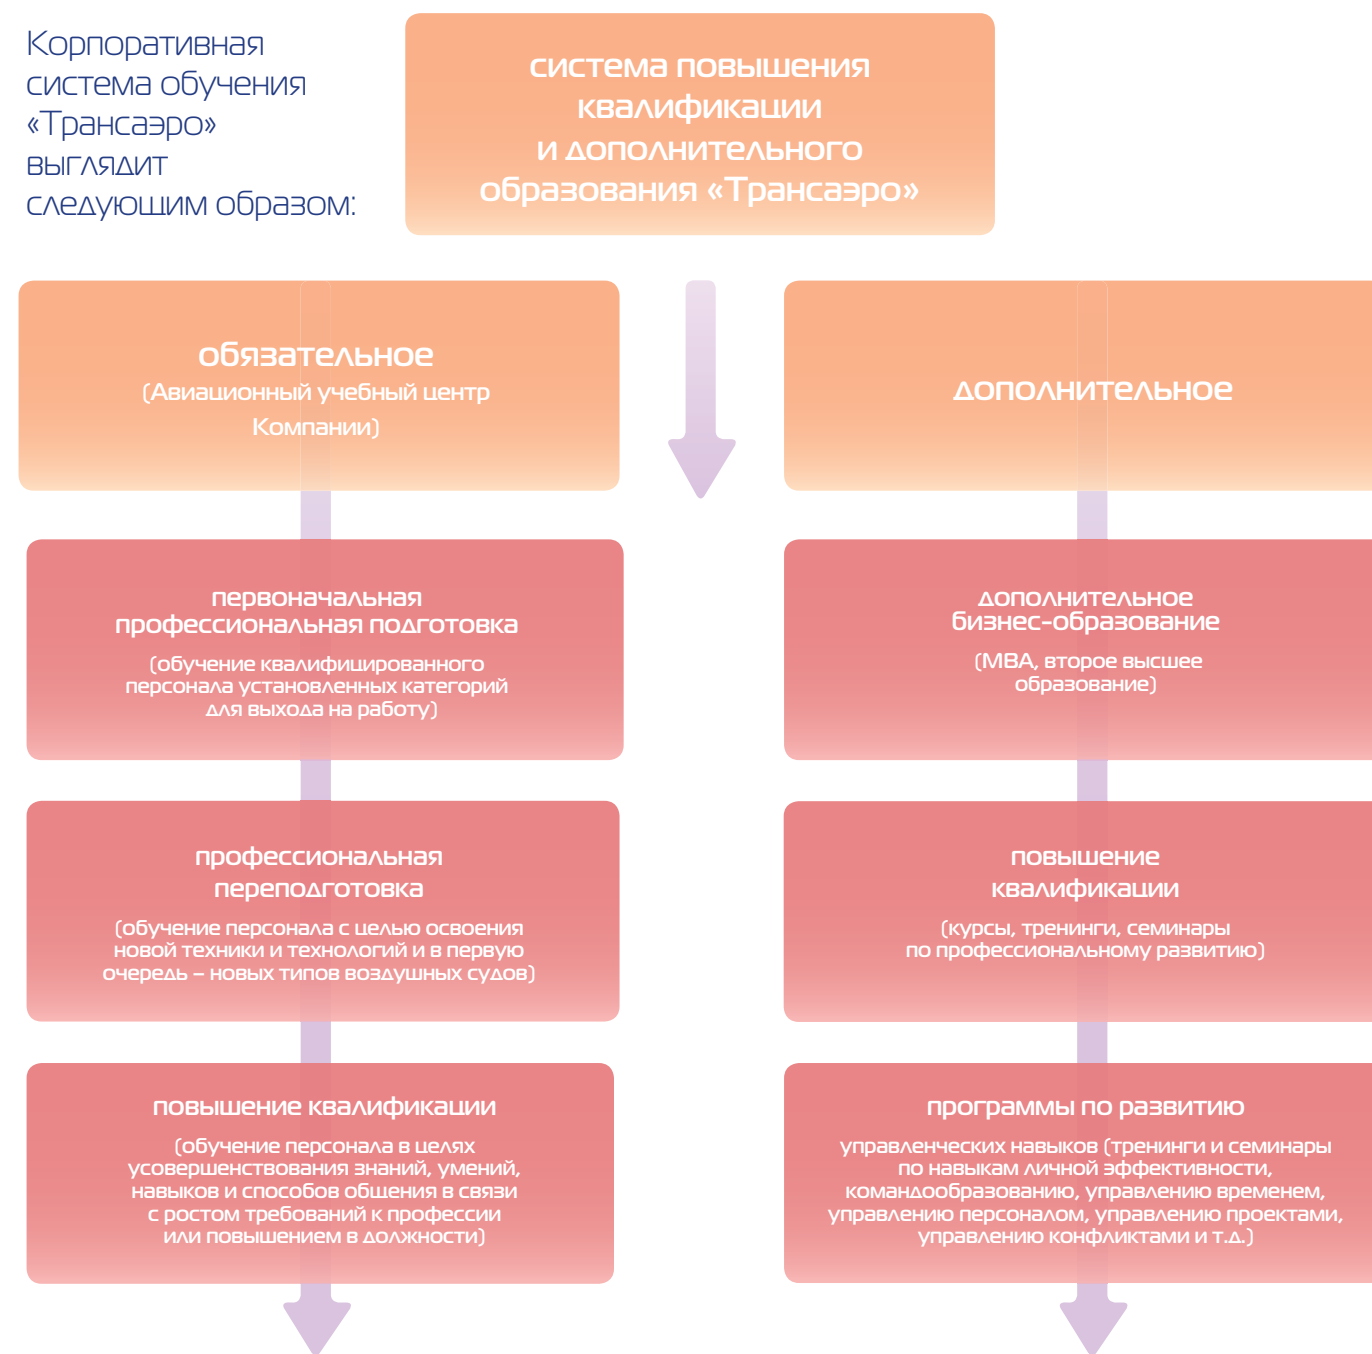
Корпоративная система обучения «Трансаэро» выглядит следующим образом:

система повышения квалификации и дополнительного образования «Трансаэро»

обязательное
(Авиационный учебный центр Компании)

дополнительное

первоначальная профессиональная подготовка
(обучение квалифицированного персонала установленных категорий для выхода на работу)

профессиональная переподготовка
(обучение персонала с целью освоения новой техники и технологий и в первую очередь – новых типов воздушных судов)

повышение квалификации
(обучение персонала в целях усовершенствования знаний, умений, навыков и способов общения в связи с ростом требований к профессии или повышением в должности)

дополнительное бизнес-образование
(MBA, второе высшее образование)

повышение квалификации
(курсы, тренинги, семинары по профессиональному развитию)

программы по развитию
управленческих навыков (тренинги и семинары по навыкам личной эффективности, командообразованию, управлению временем, управлению персоналом, управлению проектами, управлению конфликтами и т.д.)